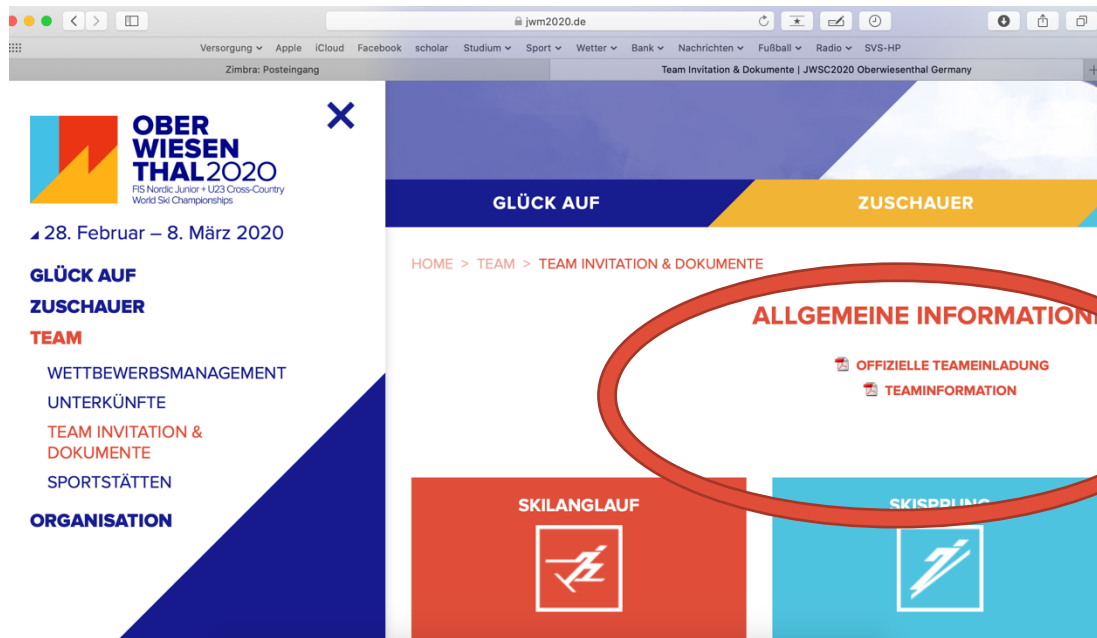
jwm2020.de

Versorgung Apple iCloud Facebook scholar Studium Sport Wetter Bank Nachrichten Fußball Radio SVS-HP

Zimbra: Posteingang

Team Invitation & Dokumente | JWSC2020 Oberwiesenthal Germany

OBER WIESEN THAL2020
FIS Nordic Junior + U23 Cross-Country World Ski Championships

28. Februar – 8. März 2020

GLÜCK AUF
ZUSCHAUER
TEAM
WETTBEWERBSMANAGEMENT
UNTERKÜNFTE
TEAM INVITATION & DOKUMENTE
SPORTSTÄTTEN
ORGANISATION

GLÜCK AUF
ZUSCHAUER

HOME > TEAM > TEAM INVITATION & DOKUMENTE

ALLGEMEINE INFORMATION

OFFIZIELLE TEAMEINLADUNG
TEAMINFORMATION

SKILANGLAUF
SKISPRUNG